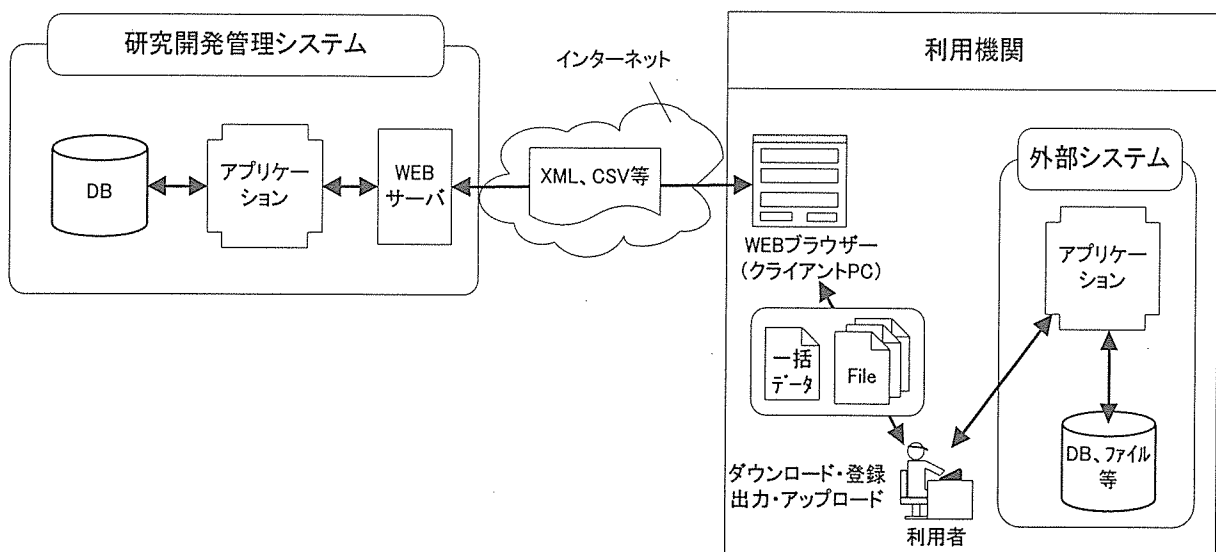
研究開発管理システム

DB

アプリケーション

WEB
サーバ

インターネット

XML、CSV等

利用機関

WEBブラウザー
（クライアントPC）

一括データ

File

外部システム

アプリケーション

DB、ファイル等

ダウンロード・登録
出力・アップロード

利用者